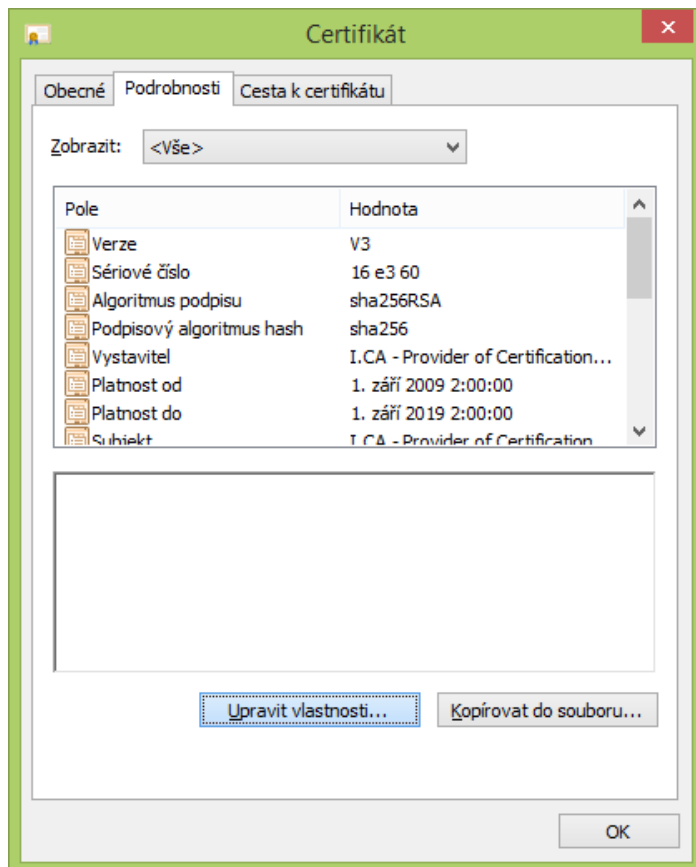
Certifikát

Obecné | Podrobnosti | Cesta k certifikátu

Zobrazit: <Vše>

| Pole | Hodnota |
|---|---|
| Verze | V3 |
| Sériové číslo | 16 e3 60 |
| Algoritmus podpisu | sha256RSA |
| Podpisový algoritmus hash | sha256 |
| Vystavitel | I.CA - Provider of Certification... |
| Platnost od | 1. září 2009 2:00:00 |
| Platnost do | 1. září 2019 2:00:00 |
| Subjekt | I.CA - Provider of Certification |

Upravit vlastnosti... | Kopírovat do souboru...

OK